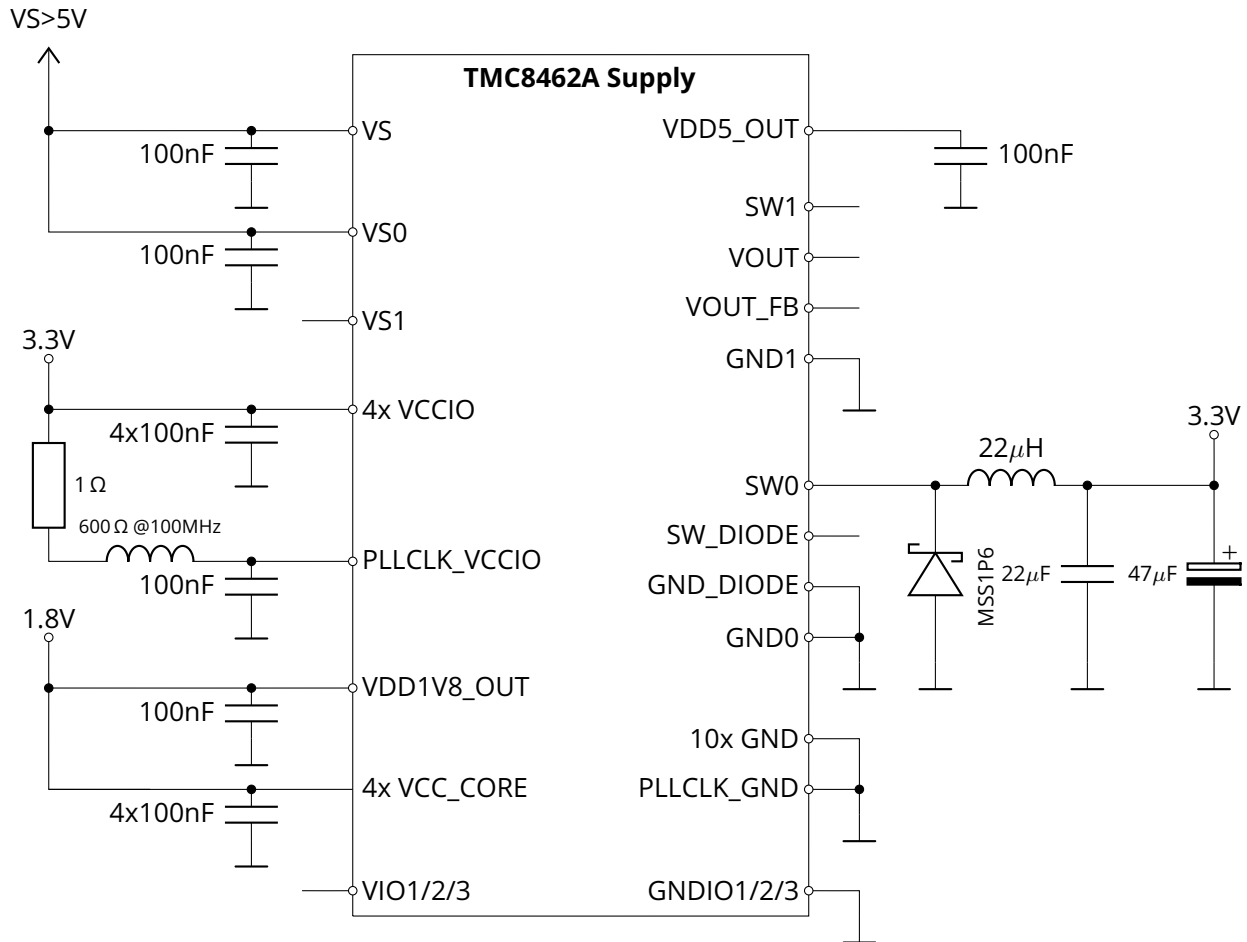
VS>5V

TMC8462A Supply

VS
100nF
VS0
100nF
VS1
3.3V
4x VCCIO
4x100nF
1 Ω
600 Ω @100MHz
PLLCLK_VCCIO
100nF
1.8V
VDD1V8_OUT
100nF
4x VCC_CORE
4x100nF
VIO1/2/3

VDD5_OUT
100nF
SW1
VOUT
VOUT_FB
GND1
3.3V
22$\mu$H
SW0
SW_DIODE
GND_DIODE
GND0
MSS1P6
22$\mu$F
47$\mu$F
+
10x GND
PLLCLK_GND
GNDIO1/2/3